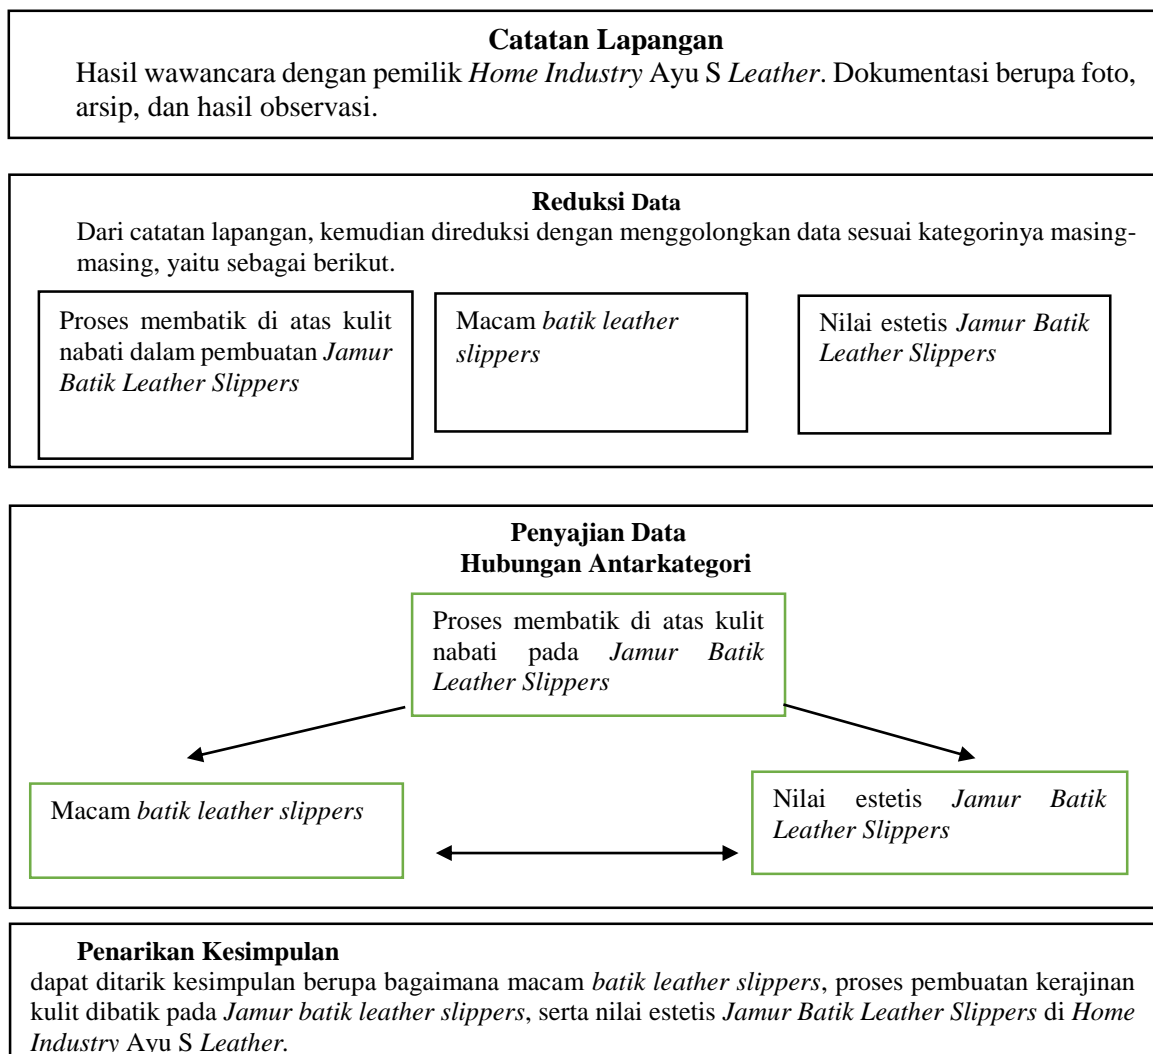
Catatan Lapangan

Hasil wawancara dengan pemilik *Home Industry* Ayu S *Leather*. Dokumentasi berupa foto, arsip, dan hasil observasi.

Reduksi Data

Dari catatan lapangan, kemudian direduksi dengan menggolongkan data sesuai kategorinya masing-masing, yaitu sebagai berikut.

Proses membatik di atas kulit nabati dalam pembuatan *Jamur Batik Leather Slippers*

Macam *batik leather slippers*

Nilai estetis *Jamur Batik Leather Slippers*

Penyajian Data
Hubungan Antarkategori

Proses membatik di atas kulit nabati pada *Jamur Batik Leather Slippers*

Macam *batik leather slippers*

Nilai estetis *Jamur Batik Leather Slippers*

Penarikan Kesimpulan

dapat ditarik kesimpulan berupa bagaimana macam *batik leather slippers*, proses pembuatan kerajinan kulit dibatik pada *Jamur batik leather slippers*, serta nilai estetis *Jamur Batik Leather Slippers* di *Home Industry* Ayu S *Leather*.